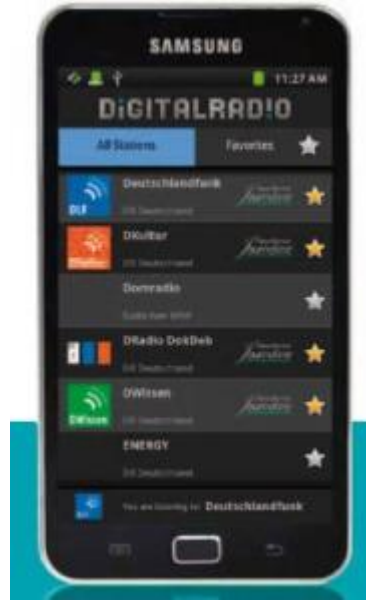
SAMSUNG

11:27 AM

DiGITALRADiO

All Stations

Favorites

DLF

Deutschlandfunk

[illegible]

DKultur

DKultur

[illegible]

Domradio

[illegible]

d

DRadio DokDeb

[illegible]

DWissen

DWissen

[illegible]

ENERGY

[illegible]

You are listening to: Deutschlandfunk